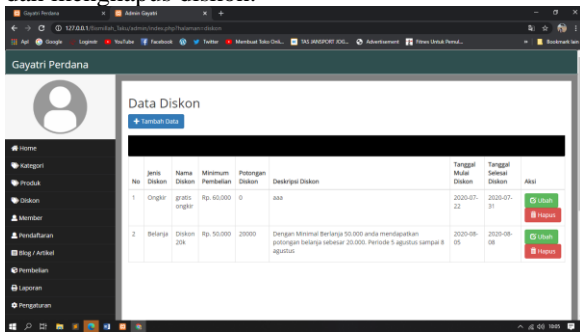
dan menghapus diskon.

Gayatri Perdana | Admin Gayatri

127.0.0.1/Bismillah_Toko/admin/index.php?halaman=diskon

Apl | Google | Login | YouTube | Facebook | Twitter | Membuat Toko Onli... | TAS JANSPORT JOG... | Advertisement | Fitnes Untuk Pemul... | Bookmark lain

Gayatri Perdana

Home
Kategori
Produk
Diskon
Member
Pendaftaran
Blog / Artikel
Pembelian
Laporan
Pengaturan

Data Diskon

+ Tambah Data

| No | Jenis Diskon | Nama Diskon | Minimum Pembelian | Potongan Diskon | Deskripsi Diskon | Tanggal Mulai Diskon | Tanggal Selesai Diskon | Aksi |
|---|---|---|---|---|---|---|---|---|
| 1 | Ongkir | gratis ongkir | Rp. 60.000 | 0 | aaa | 2020-07-22 | 2020-07-31 | Ubah Hapus |
| 2 | Belanja | Diskon 20k | Rp. 50.000 | 20000 | Dengan Minimal Belanja 50.000 anda mendapatkan potongan belanja sebesar 20.000. Periode 5 agustus sampai 8 agustus | 2020-08-05 | 2020-08-08 | Ubah Hapus |

10:05